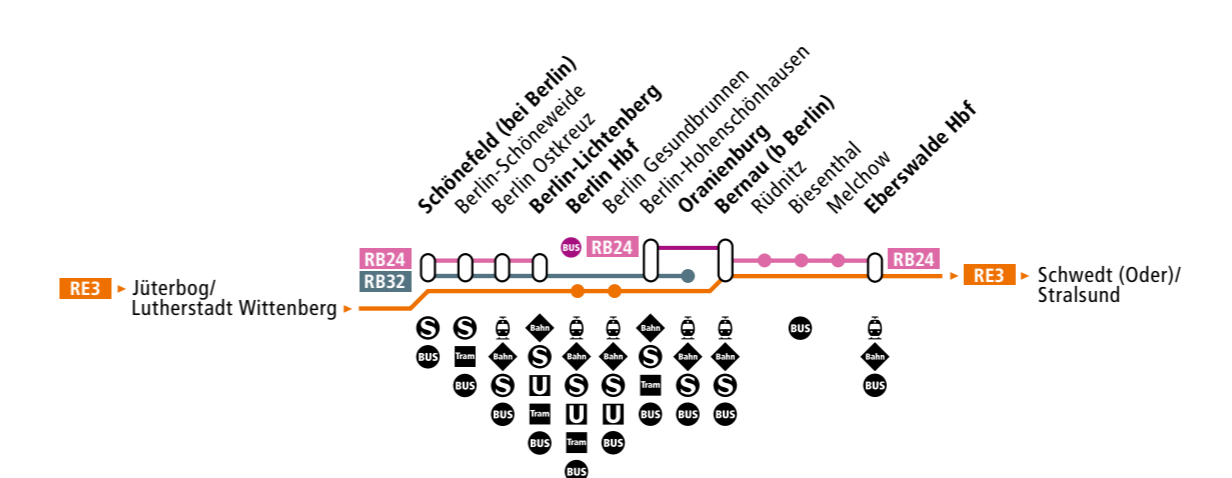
Schönefeld (bei Berlin)
Berlin-Schöneweide
Berlin Ostkreuz
Berlin-Lichtenberg
Berlin Hbf
Berlin Gesundbrunnen
Berlin-Hohenschönhausen
Oranienburg
Bernau (b Berlin)
Rüdnitz
Biesenthal
Melchow
Eberswalde Hbf

RB24
RB32
BUS RB24
RB24

RE3 Jüterbog/ Lutherstadt Wittenberg
RE3 Schwedt (Oder)/ Stralsund

S BUS
S Tram BUS
Bahn S U Tram BUS
Bahn Bahn S U Tram BUS
Bahn S U BUS
Bahn S Tram BUS
Bahn S BUS
Bahn S BUS
BUS
Bahn BUS